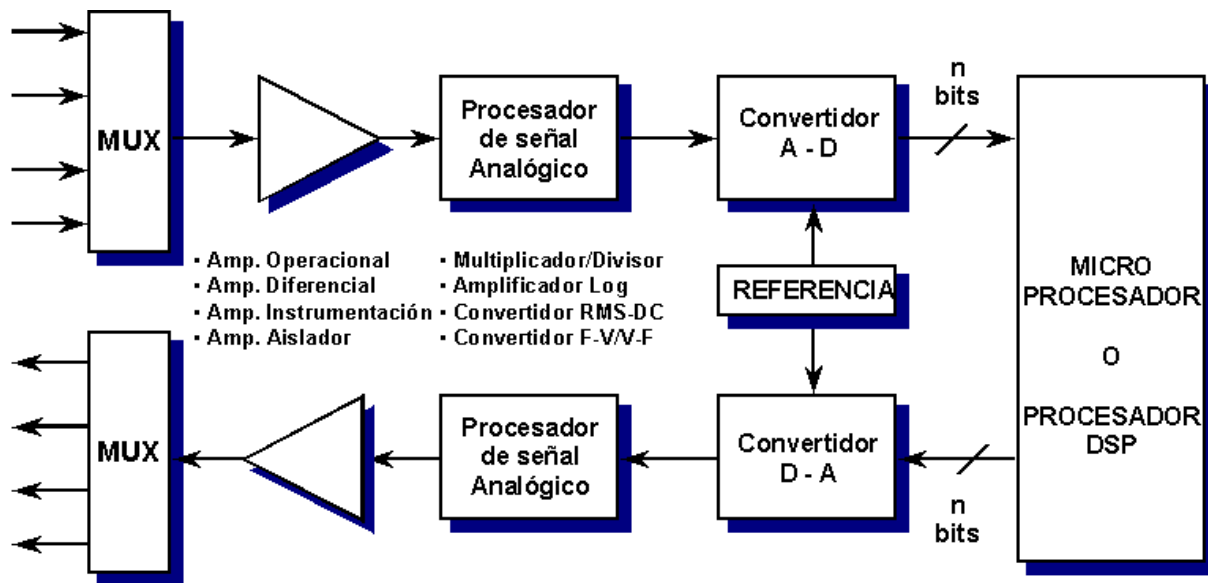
MUX

Procesador de señal Analógico

Convertidor A - D

n bits

MICRO PROCESADOR

O

PROCESADOR DSP

• Amp. Operacional
• Amp. Diferencial
• Amp. Instrumentación
• Amp. Aislador

• Multiplicador/Divisor
• Amplificador Log
• Convertidor RMS-DC
• Convertidor F-V/V-F

REFERENCIA

MUX

Procesador de señal Analógico

Convertidor D - A

n bits